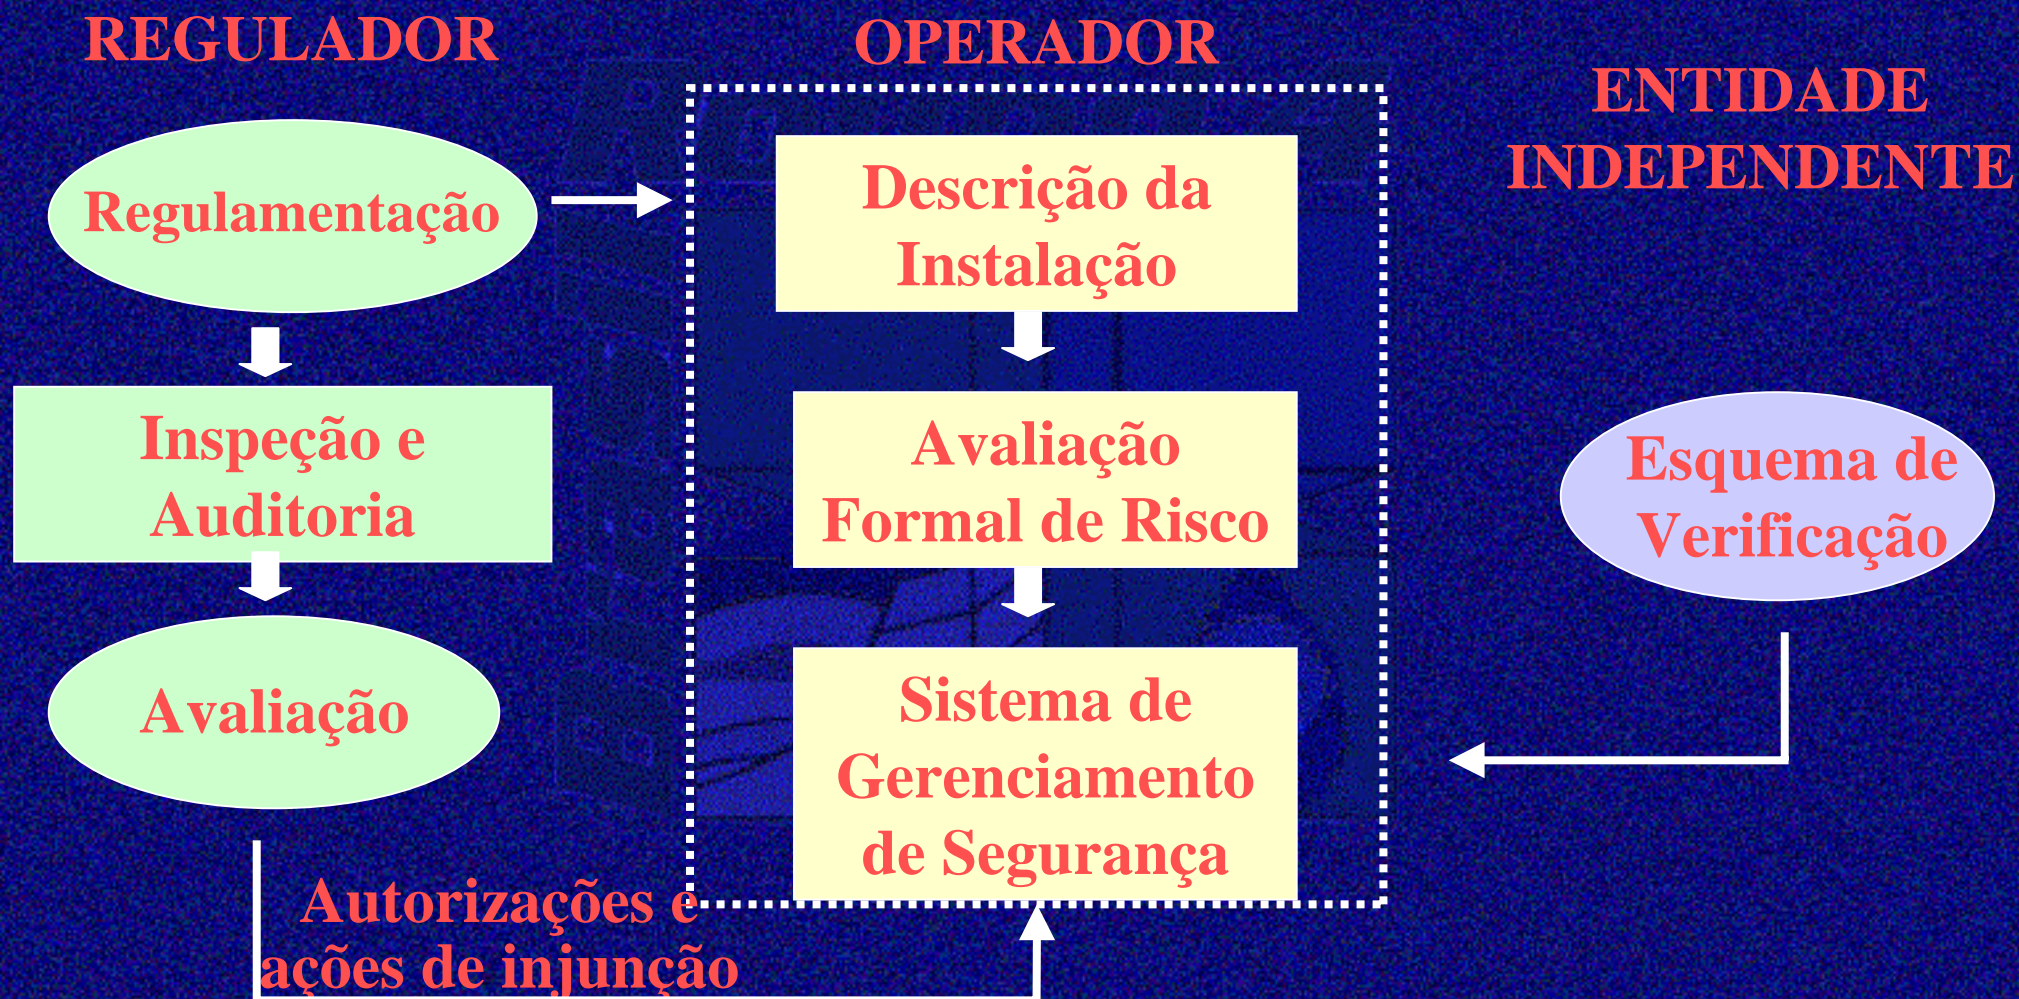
REGULADOR

OPERADOR

ENTIDADE INDEPENDENTE

Regulamentação

Descrição da Instalação

Inspeção e Auditoria

Avaliação Formal de Risco

Esquema de Verificação

Avaliação

Sistema de Gerenciamento de Segurança

Autorizações e ações de injunção